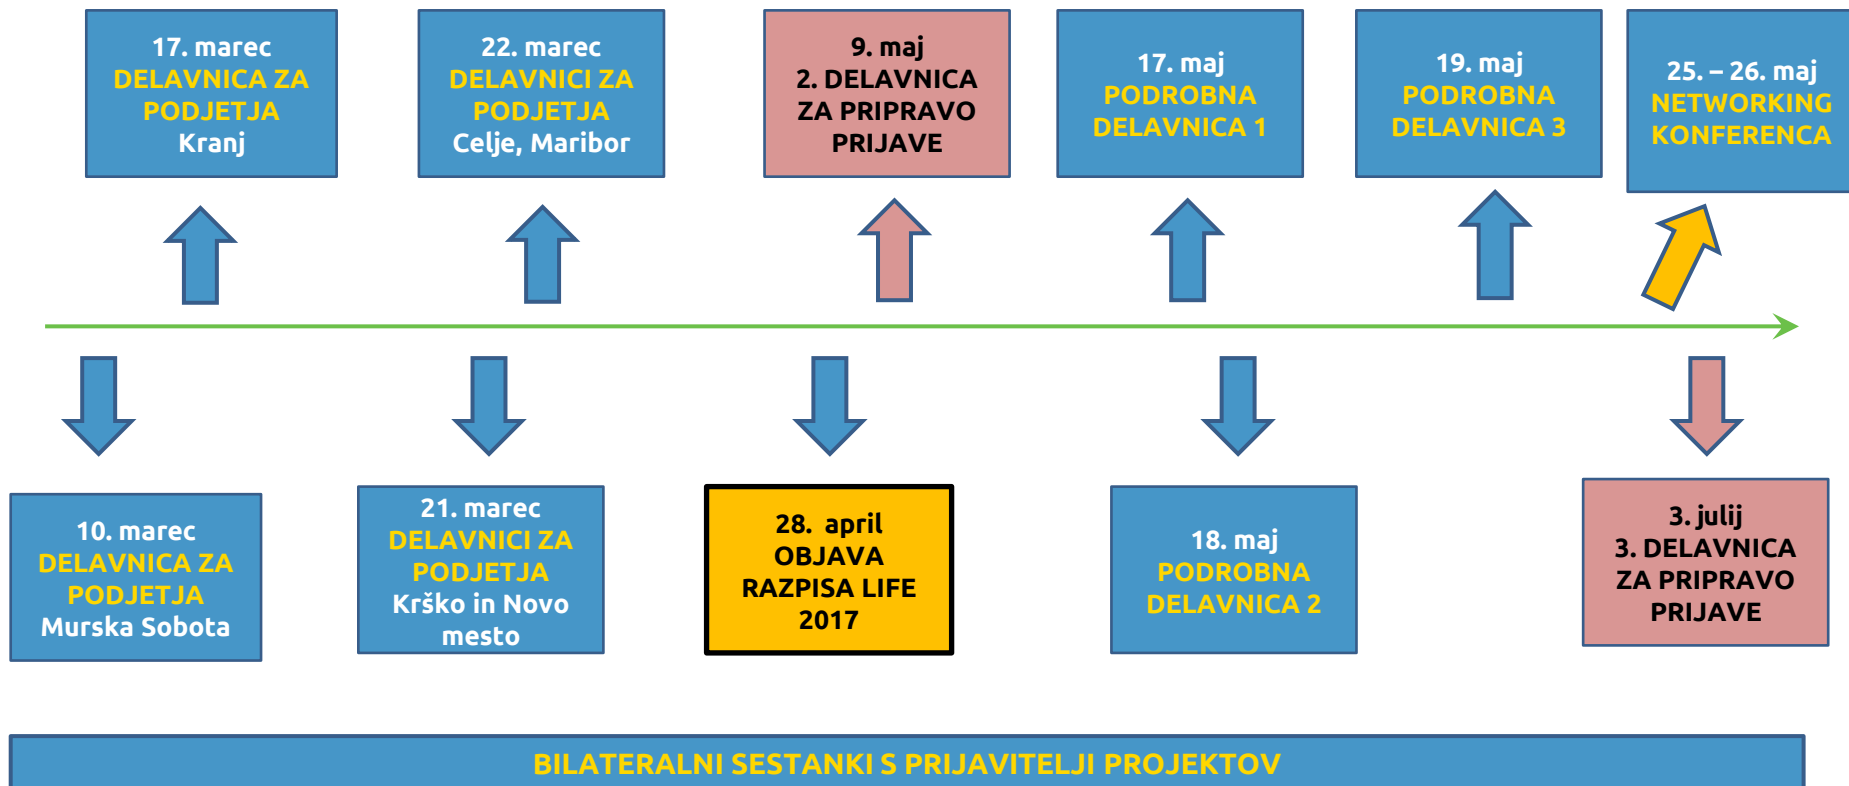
17. marec
DELAVNICA ZA PODJETJA
Kranj

22. marec
DELAVNICI ZA PODJETJA
Celje, Maribor

9. maj
2. DELAVNICA ZA PRIPRAVO PRIJAVE

17. maj
PODROBNA DELAVNICA 1

19. maj
PODROBNA DELAVNICA 3

25. – 26. maj
NETWORKING KONFERENCA

10. marec
DELAVNICA ZA PODJETJA
Murska Sobota

21. marec
DELAVNICI ZA PODJETJA
Krško in Novo mesto

28. april
OBJAVA RAZPISA LIFE 2017

18. maj
PODROBNA DELAVNICA 2

3. julij
3. DELAVNICA ZA PRIPRAVO PRIJAVE

BILATERALNI SESTANKI S PRIJAVITELJI PROJEKTOV